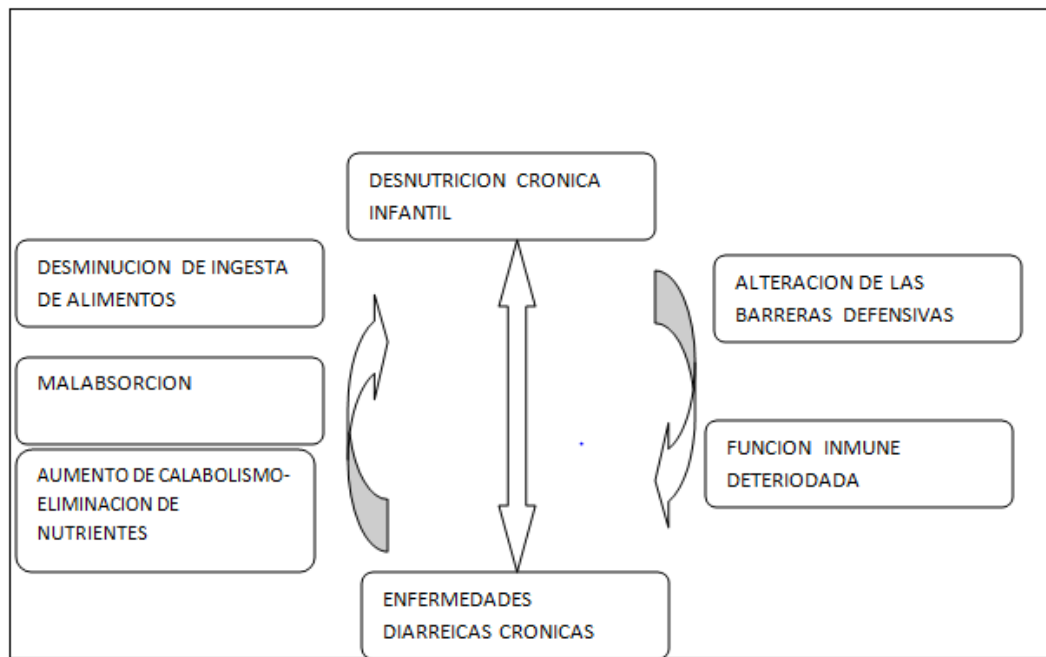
DESNUTRICION CRONICA INFANTIL

DESMINUCION DE INGESTA DE ALIMENTOS

MALABSORCION

AUMENTO DE CALABOLISMO-ELIMINACION DE NUTRIENTES

ALTERACION DE LAS BARRERAS DEFENSIVAS

FUNCION INMUNE DETERIODADA

ENFERMEDADES DIARREICAS CRONICAS